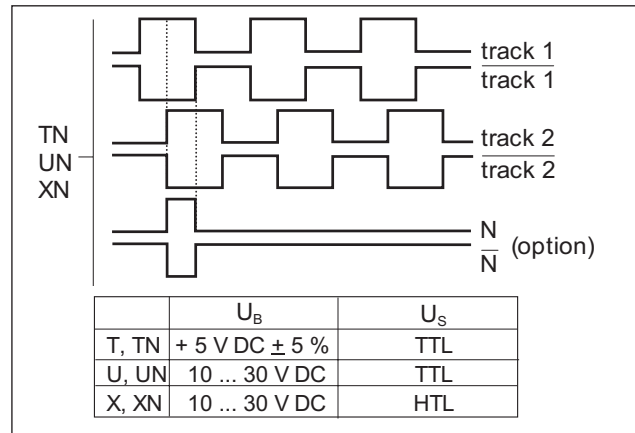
track 1
$\overline{\text{track 1}}$

TN
UN
XN

track 2
$\overline{\text{track 2}}$

N
$\overline{\text{N}}$ (option)

| | $U_B$ | $U_S$ |
|---|---|---|
| T, TN | + 5 V DC $\pm$ 5 % | TTL |
| U, UN | 10 ... 30 V DC | TTL |
| X, XN | 10 ... 30 V DC | HTL |